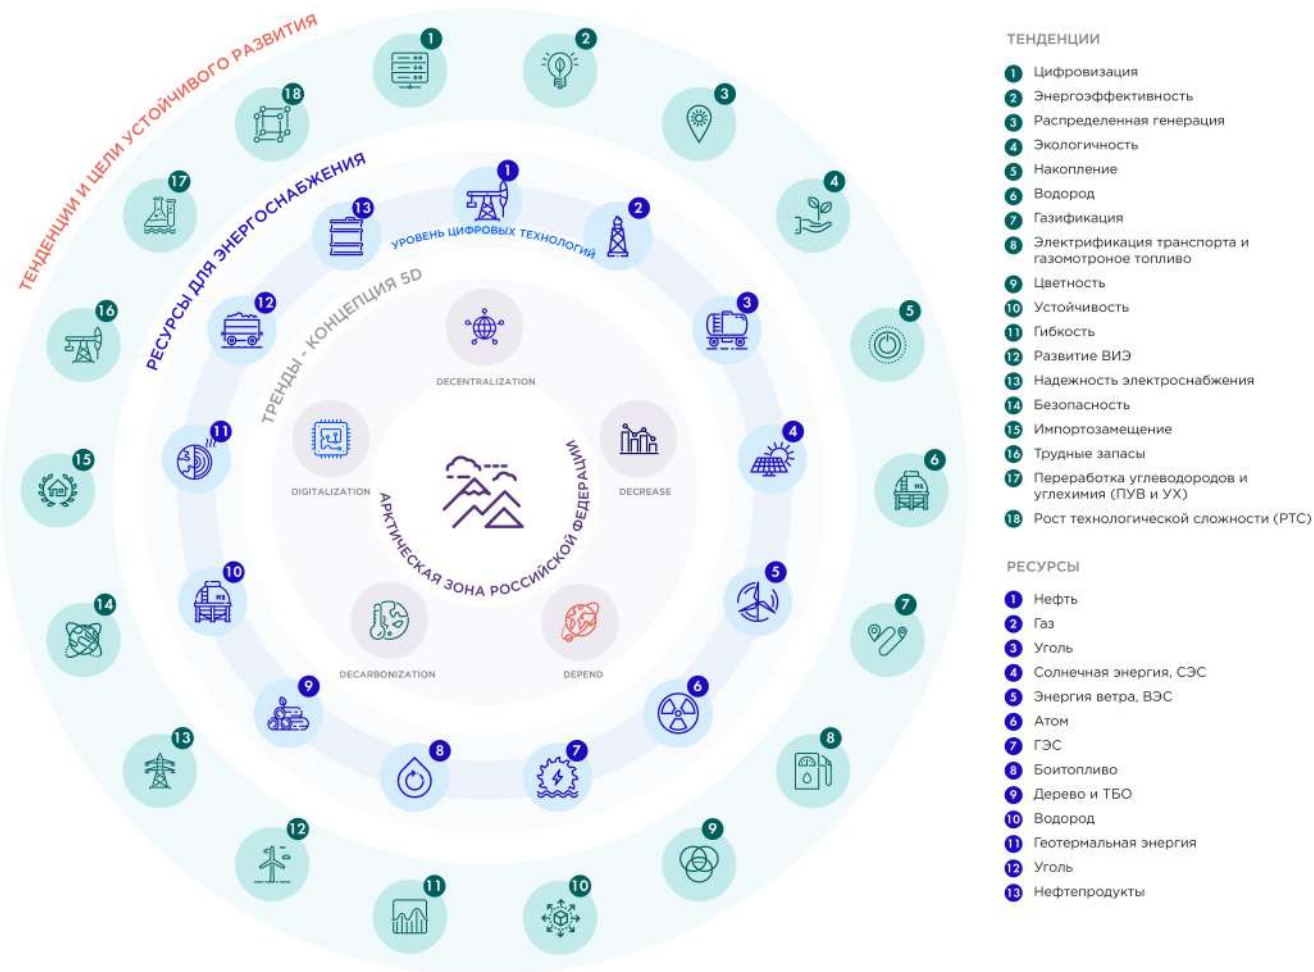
ТЕНДЕНЦИИ И ЦЕЛИ УСТОЙЧИВОГО РАЗВИТИЯ

РЕСУРСЫ ДЛЯ ЭНЕРГОСНАБЖЕНИЯ

УРОВЕНЬ ЦИФРОВЫХ ТЕХНОЛОГИЙ

ТРЕНДЫ - КОНЦЕПЦИЯ 5D

DECENTRALIZATION

DIGITALIZATION

DECREASE

DECARBONIZATION

DEPEND

АРКТИЧЕСКАЯ ЗОНА РОССИЙСКОЙ ФЕДЕРАЦИИ

1 2 3 4 5 6 7 8 9 10 11 12 13 14 15 16 17 18

1 2 3 4 5 6 7 8 9 10 11 12 13

ТЕНДЕНЦИИ

1 Цифровизация
2 Энергоэффективность
3 Распределенная генерация
4 Экологичность
5 Накопление
6 Водород
7 Газификация
8 Электрификация транспорта и газомотороное топливо
9 Цветность
10 Устойчивость
11 Гибкость
12 Развитие ВИЭ
13 Надежность электроснабжения
14 Безопасность
15 Импортозамещение
16 Трудные запасы
17 Переработка углеводородов и углехимия (ПУВ и УХ)
18 Рост технологической сложности (РТС)

РЕСУРСЫ

1 Нефть
2 Газ
3 Уголь
4 Солнечная энергия, СЭС
5 Энергия ветра, ВЭС
6 Атом
7 ГЭС
8 Боитопливо
9 Дерево и ТБО
10 Водород
11 Геотермальная энергия
12 Уголь
13 Нефтепродукты